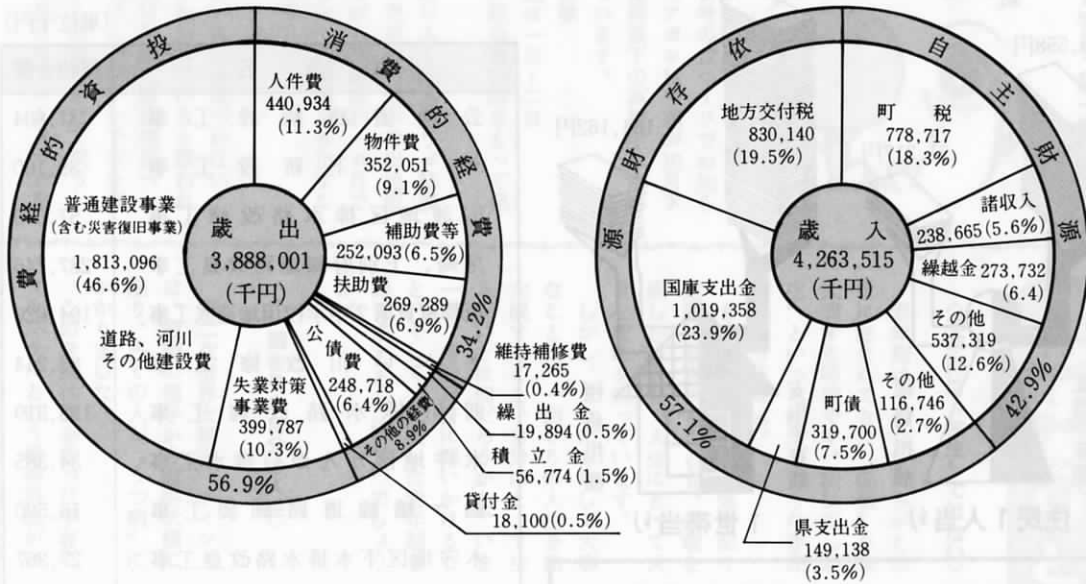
投資的経費
消費的経費

人件費
440,934
(11.3%)

物件費
352,051
(9.1%)

補助費等
252,093(6.5%)

扶助費
269,289
(6.9%)

34.2%

普通建設事業
(含む災害復旧事業)
1,813,096
(46.6%)

道路、河川
その他建設費

歳出
3,888,001
(千円)

公債費
248,718
(6.4%)

失業対策
事業費
399,787
(10.3%)

維持補修費
17,265
(0.4%)

繰出金
19,894(0.5%)

積立金
56,774(1.5%)

その他の経費
8.9%

貸付金
18,100(0.5%)

56.9%

依存財源
自主財源

地方交付税
830,140
(19.5%)

町税
778,717
(18.3%)

諸収入
238,665(5.6%)

繰越金 273,732
(6.4)

歳入
4,263,515
(千円)

国庫支出金
1,019,358
(23.9%)

その他
537,319
(12.6%)

その他
116,746
(2.7%)

町債
319,700
(7.5%)

57.1%

42.9%

県支出金
149,138
(3.5%)